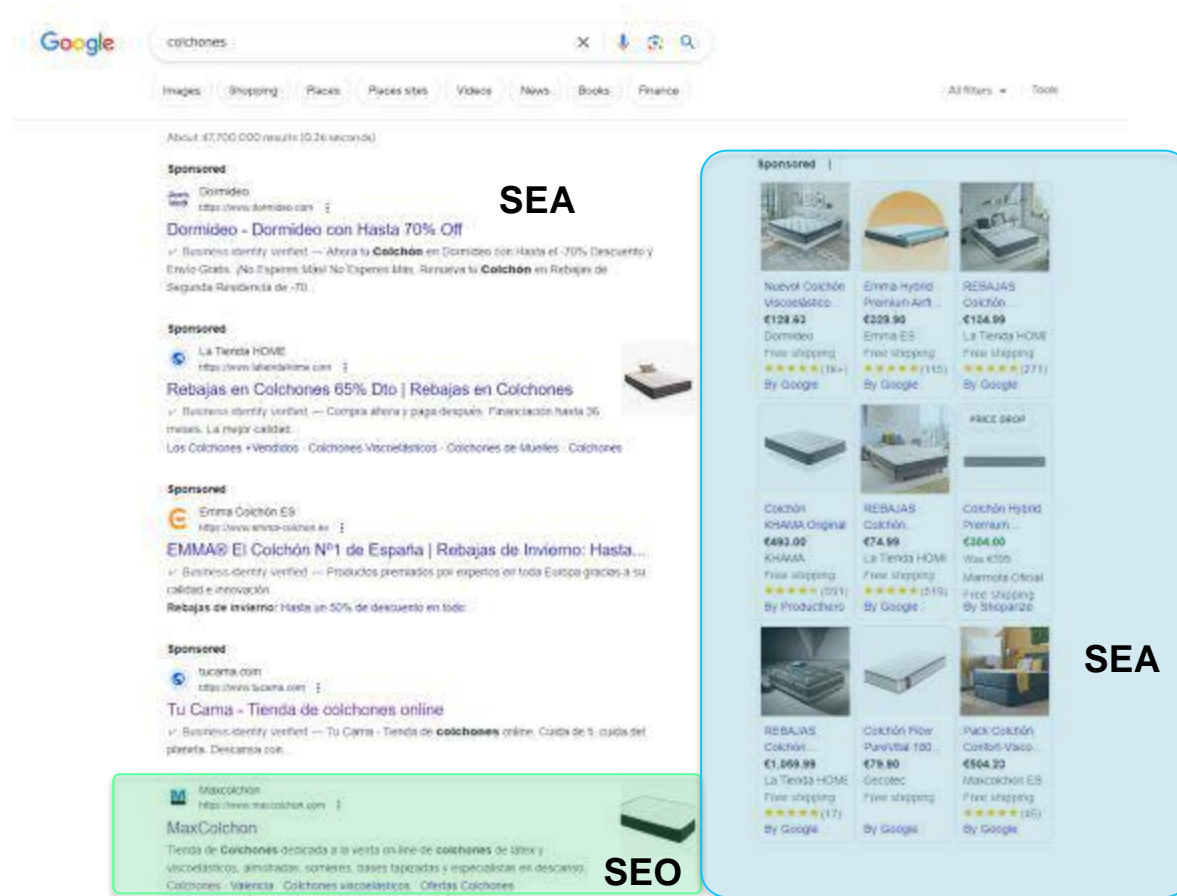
Google

colchones

Images Shopping Places Places sites Videos News Books Finance

All filters Tools

About 47,700,000 results (0.26 seconds)

Sponsored
Dormideo
https://www.dormideo.com

SEA

Dormideo - Dormideo con Hasta 70% Off
Business identity verified — Ahora tu **Colchón** en Dormideo con Hasta el -70% Descuento y Envío Gratis. ¡No Esperes Más! No Esperes Más, Renueva tu **Colchón** en Rebajas de Segunda Residencia de -70.

Sponsored
La Tienda HOME
https://www.latiendahome.com

Rebajas en Colchones 65% Dto | Rebajas en Colchones
Business identity verified — Compra ahora y paga después. Financiación hasta 36 meses. La mejor calidad.
Los Colchones +Vendidos · Colchones Viscoelásticos · Colchones de Muelles · Colchones

Sponsored
Emma Colchón ES
https://www.emma-colchon.es

EMMA® El Colchón Nº1 de España | Rebajas de Invierno: Hasta...
Business identity verified — Productos premiados por expertos en toda Europa gracias a su calidad e innovación.
Rebajas de invierno: Hasta un 50% de descuento en todo

Sponsored
tucama.com
https://www.tucama.com

Tu Cama - Tienda de colchones online
Business identity verified — Tu Cama - Tienda de **colchones** online. Cuida de ti, cuida del planeta. Descansa con...

Maxcolchon
https://www.maxcolchon.com

MaxColchon
Tienda de **Colchones** dedicada a la venta on-line de **colchones** de látex y viscoelásticos, almohadas, somieres, bases tapizadas y especialistas en descanso.
Colchones · Valencia · Colchones viscoelásticos · Ofertas Colchones

SEO

Sponsored

| Nuevo! Colchón Viscoelástico... €128.63 Dormideo Free shipping ★★★★★ (1k+) By Google | Emma Hybrid Premium Airft... €229.90 Emma ES Free shipping ★★★★★ (115) By Google | REBAJAS Colchón... €134.99 La Tienda HOME Free shipping ★★★★★ (271) By Google |
|---|---|---|
| Colchón KHAMA Original €493.00 KHAMA Free shipping ★★★★★ (551) By Producthero | REBAJAS Colchón... €74.99 La Tienda HOME Free shipping ★★★★★ (519) By Google | PRICE DROP Colchón Hybrid Premium... €304.00 Was €395 Marmota Oficial Free shipping By Shoparize |
| REBAJAS Colchón... €1,059.99 La Tienda HOME Free shipping ★★★★★ (17) By Google | Colchón Flow PureVital 180... €79.90 Cecotec Free shipping By Google | Pack Colchón Confort-Visco... €504.23 Maxcolchon ES Free shipping ★★★★★ (45) By Google |

SEA